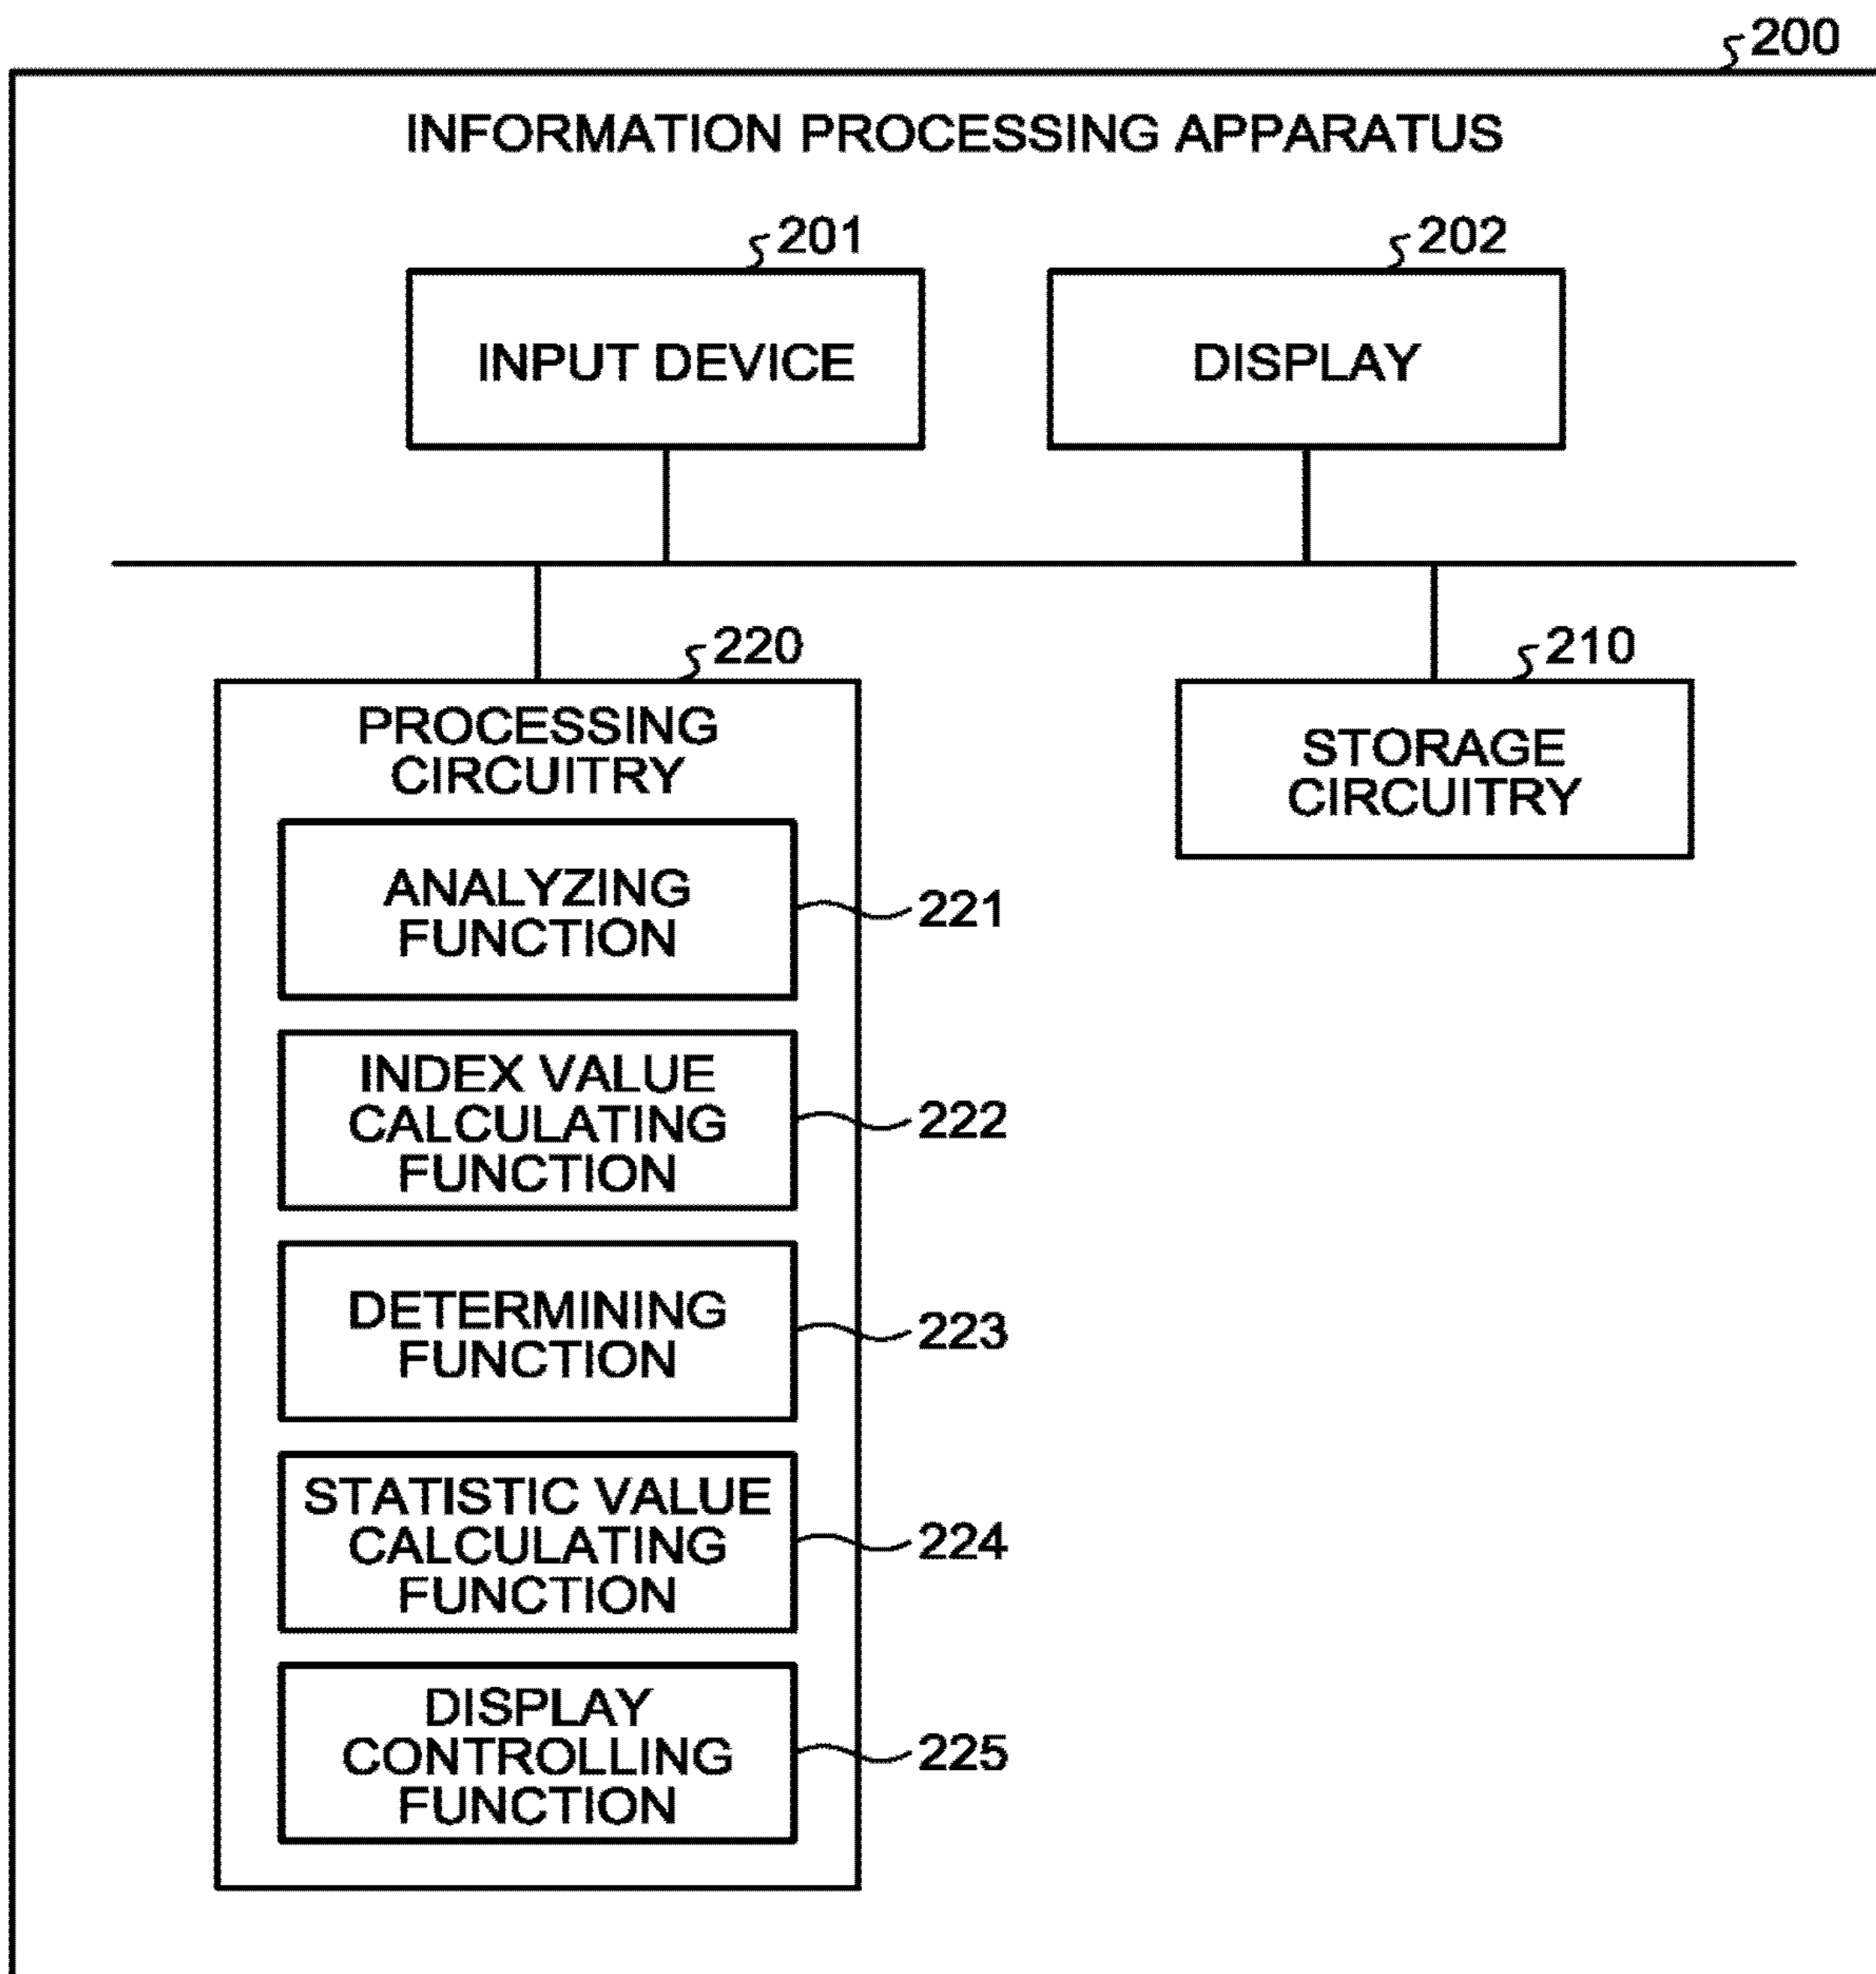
200

INFORMATION PROCESSING APPARATUS

201

INPUT DEVICE

202

DISPLAY

220

PROCESSING CIRCUITRY

ANALYZING FUNCTION

221

INDEX VALUE CALCULATING FUNCTION

222

DETERMINING FUNCTION

223

STATISTIC VALUE CALCULATING FUNCTION

224

DISPLAY CONTROLLING FUNCTION

225

210

STORAGE CIRCUITRY